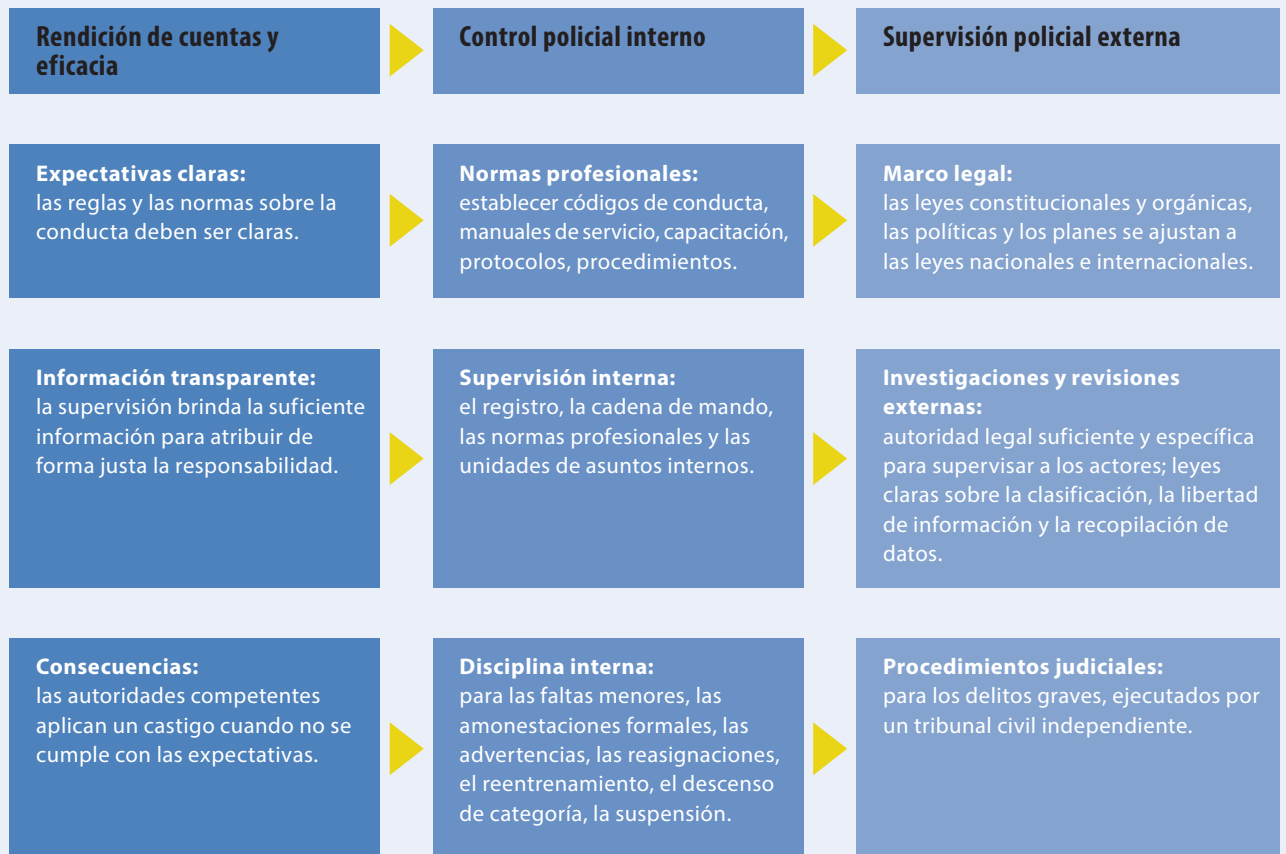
Rendición de cuentas y eficacia

Control policial interno

Supervisión policial externa

Expectativas claras:
las reglas y las normas sobre la conducta deben ser claras.

Normas profesionales:
establecer códigos de conducta, manuales de servicio, capacitación, protocolos, procedimientos.

Marco legal:
las leyes constitucionales y orgánicas, las políticas y los planes se ajustan a las leyes nacionales e internacionales.

Información transparente:
la supervisión brinda la suficiente información para atribuir de forma justa la responsabilidad.

Supervisión interna:
el registro, la cadena de mando, las normas profesionales y las unidades de asuntos internos.

Investigaciones y revisiones externas:
autoridad legal suficiente y específica para supervisar a los actores; leyes claras sobre la clasificación, la libertad de información y la recopilación de datos.

Consecuencias:
las autoridades competentes aplican un castigo cuando no se cumple con las expectativas.

Disciplina interna:
para las faltas menores, las amonestaciones formales, las advertencias, las reasignaciones, el reentrenamiento, el descenso de categoría, la suspensión.

Procedimientos judiciales:
para los delitos graves, ejecutados por un tribunal civil independiente.